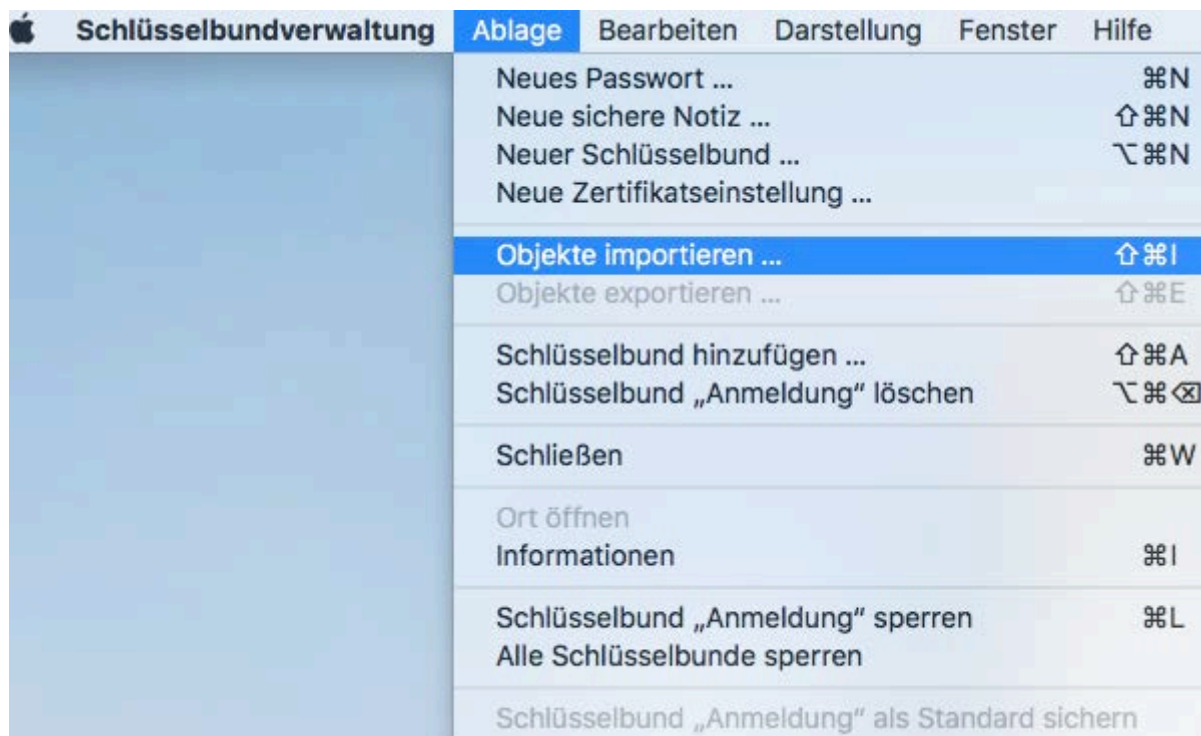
Schlüsselbundverwaltung Ablage Bearbeiten Darstellung Fenster Hilfe

Neues Passwort … ⌘N
Neue sichere Notiz … ⇧⌘N
Neuer Schlüsselbund … ⌥⌘N
Neue Zertifikatseinstellung …

Objekte importieren … ⇧⌘I
Objekte exportieren … ⇧⌘E

Schlüsselbund hinzufügen … ⇧⌘A
Schlüsselbund „Anmeldung" löschen ⌥⌘⌫

Schließen ⌘W

Ort öffnen
Informationen ⌘I

Schlüsselbund „Anmeldung" sperren ⌘L
Alle Schlüsselbunde sperren

Schlüsselbund „Anmeldung" als Standard sichern